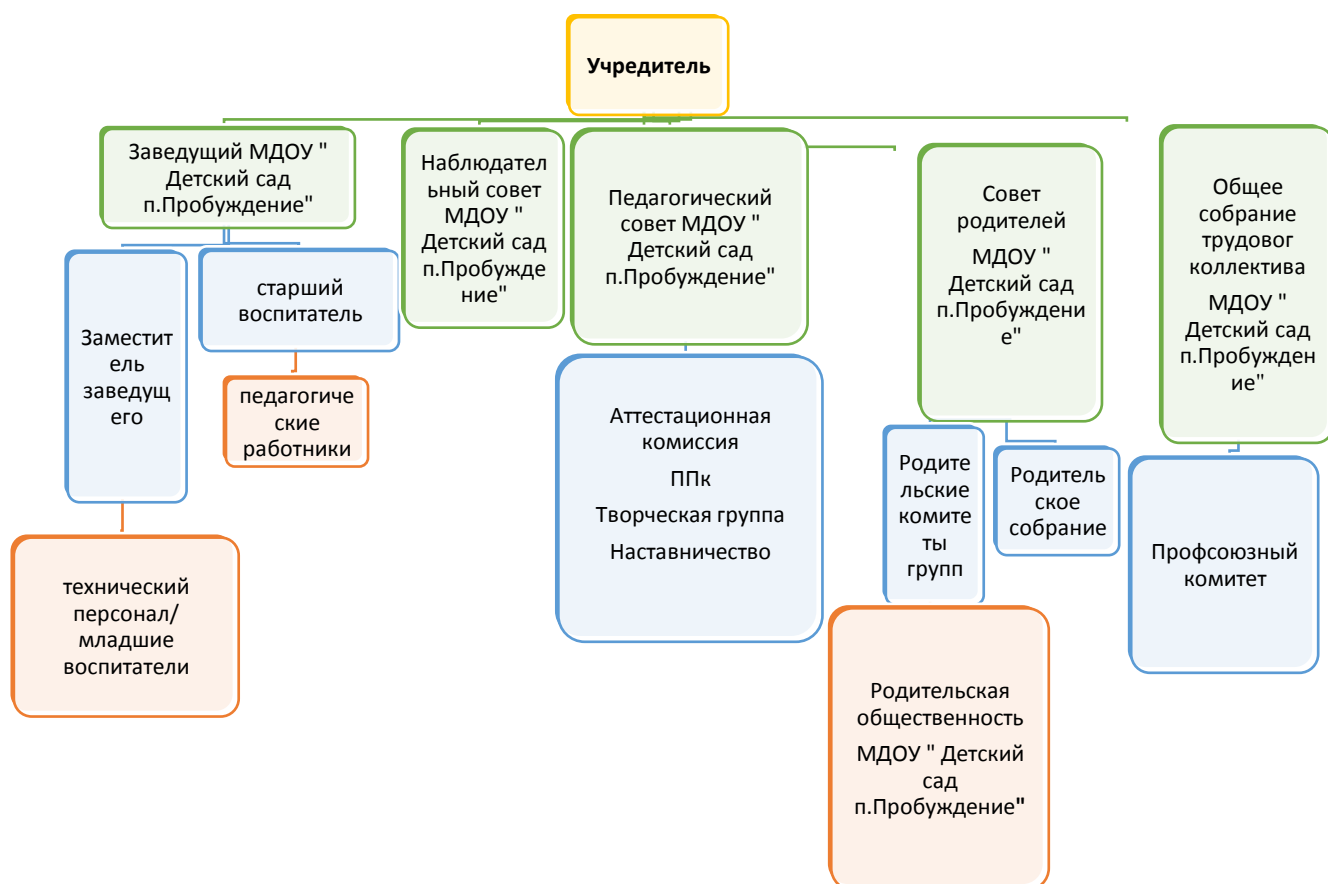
Учредитель

Заведущий МДОУ " Детский сад п.Пробуждение"

Заместитель заведущего

технический персонал/ младшие воспитатели

старший воспитатель

педагогические работники

Наблюдательный совет МДОУ " Детский сад п.Пробуждение"

Педагогический совет МДОУ " Детский сад п.Пробуждение"

Аттестационная комиссия

ППк

Творческая группа

Наставничество

Совет родителей

МДОУ " Детский сад п.Пробуждение"

Родительские комитеты групп

Родительское собрание

Родительская общественность

МДОУ " Детский сад п.Пробуждение"

Общее собрание трудовог коллектива

МДОУ " Детский сад п.Пробуждение"

Профсоюзный комитет